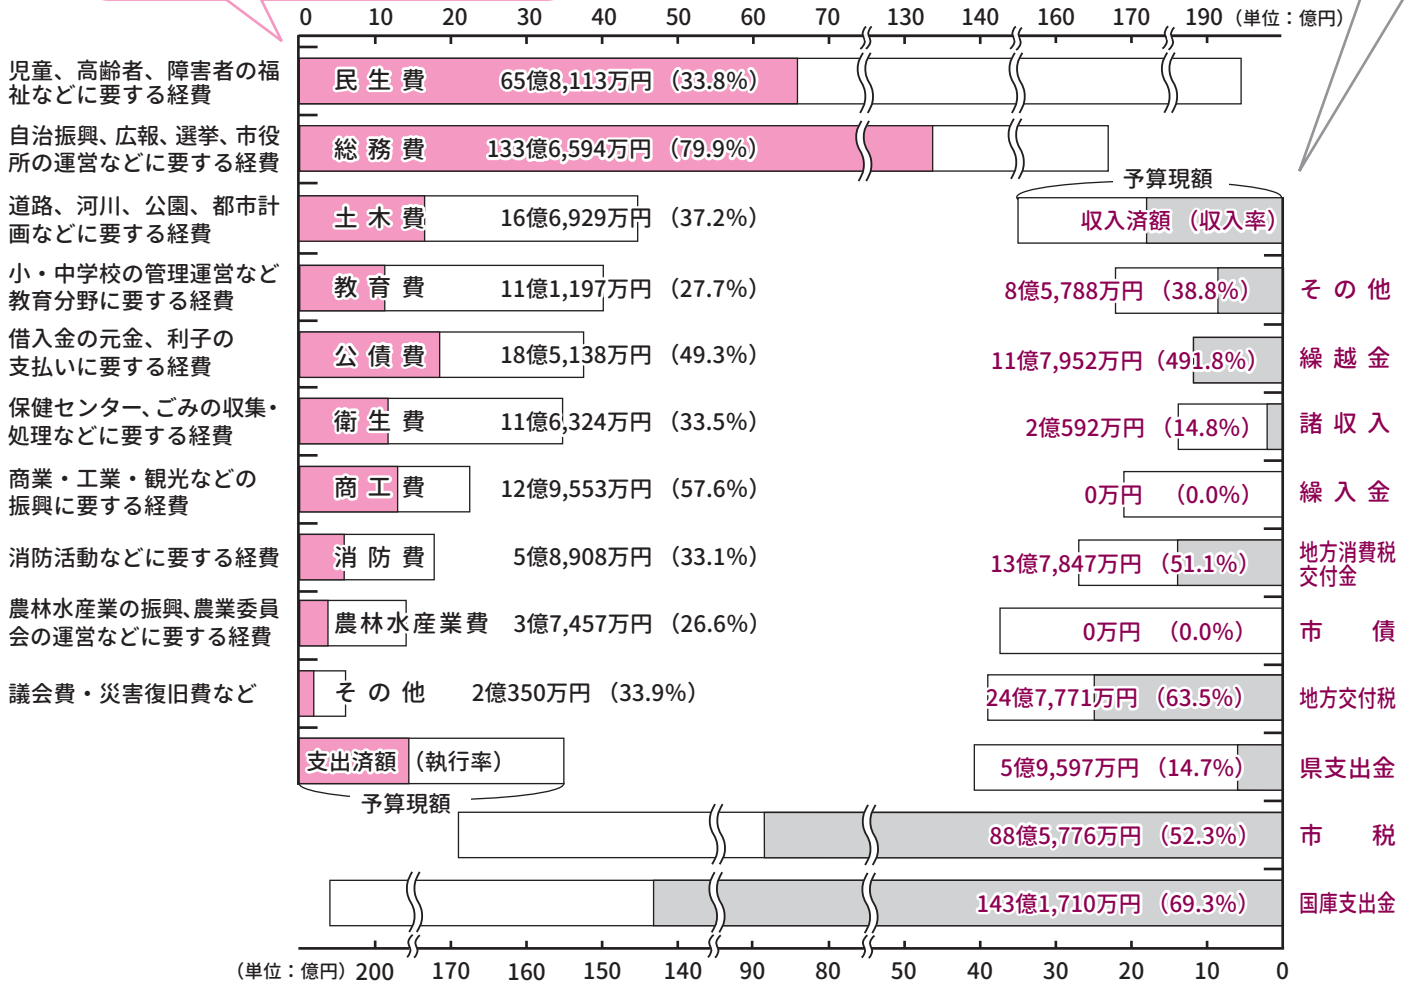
0 10 20 30 40 50 60 70 130 140 160 170 190 (単位:億円)

児童、高齢者、障害者の福祉などに要する経費
民生費 65億8,113万円 (33.8%)

自治振興、広報、選挙、市役所の運営などに要する経費
総務費 133億6,594万円 (79.9%)

道路、河川、公園、都市計画などに要する経費
土木費 16億6,929万円 (37.2%)

小・中学校の管理運営など教育分野に要する経費
教育費 11億1,197万円 (27.7%)

借入金の元金、利子の支払いに要する経費
公債費 18億5,138万円 (49.3%)

保健センター、ごみの収集・処理などに要する経費
衛生費 11億6,324万円 (33.5%)

商業・工業・観光などの振興に要する経費
商工費 12億9,553万円 (57.6%)

消防活動などに要する経費
消防費 5億8,908万円 (33.1%)

農林水産業の振興、農業委員会の運営などに要する経費
農林水産業費 3億7,457万円 (26.6%)

議会費・災害復旧費など
その他 2億350万円 (33.9%)

支出済額 (執行率)
予算現額

予算現額
収入済額 (収入率)

8億5,788万円 (38.8%) その他
11億7,952万円 (491.8%) 繰越金
2億592万円 (14.8%) 諸収入
0万円 (0.0%) 繰入金
13億7,847万円 (51.1%) 地方消費税交付金
0万円 (0.0%) 市債
24億7,771万円 (63.5%) 地方交付税
5億9,597万円 (14.7%) 県支出金
88億5,776万円 (52.3%) 市税
143億1,710万円 (69.3%) 国庫支出金

(単位:億円) 200 170 160 150 140 90 80 50 40 30 20 10 0